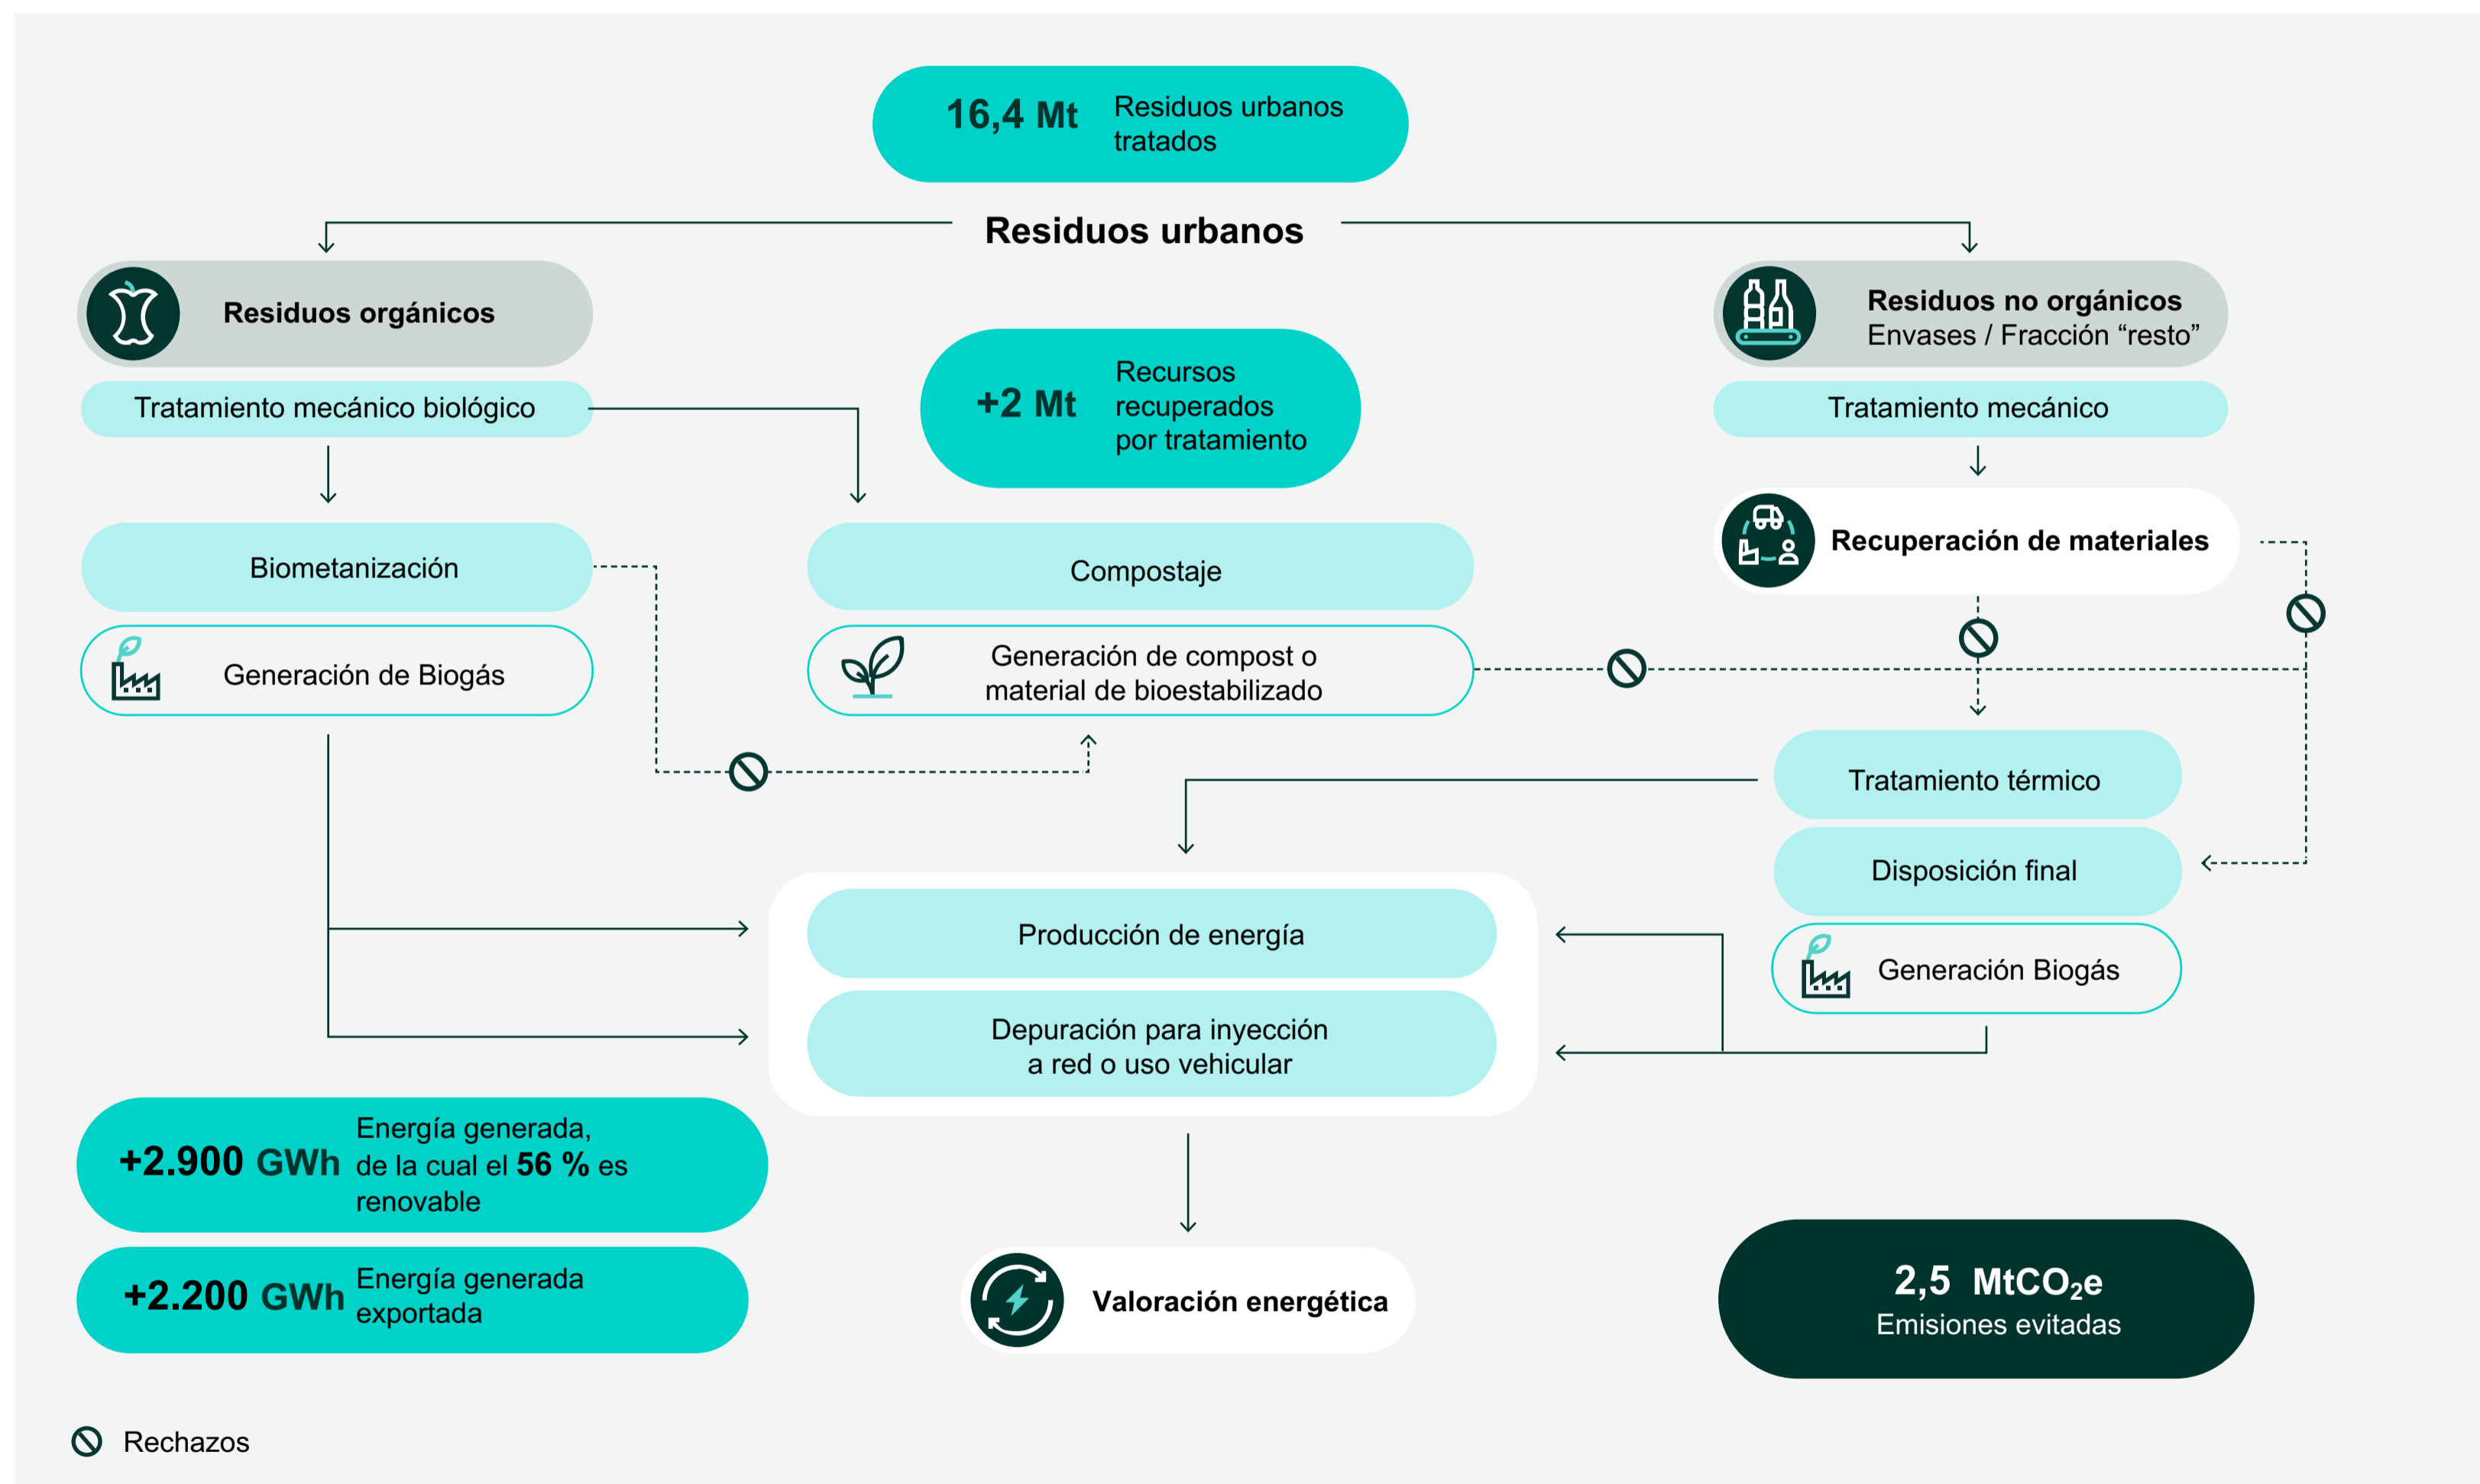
16,4 Mt Residuos urbanos tratados

Residuos urbanos

Residuos orgánicos

Tratamiento mecánico biológico

+2 Mt Recursos recuperados por tratamiento

Residuos no orgánicos
Envases / Fracción “resto”

Tratamiento mecánico

Recuperación de materiales

Biometanización

Generación de Biogás

Compostaje

Generación de compost o material de bioestabilizado

Tratamiento térmico

Disposición final

Generación Biogás

Producción de energía

Depuración para inyección a red o uso vehicular

+2.900 GWh Energía generada, de la cual el **56 %** es renovable

+2.200 GWh Energía generada exportada

Valoración energética

2,5 $MtCO_2e$
Emisiones evitadas

Rechazos